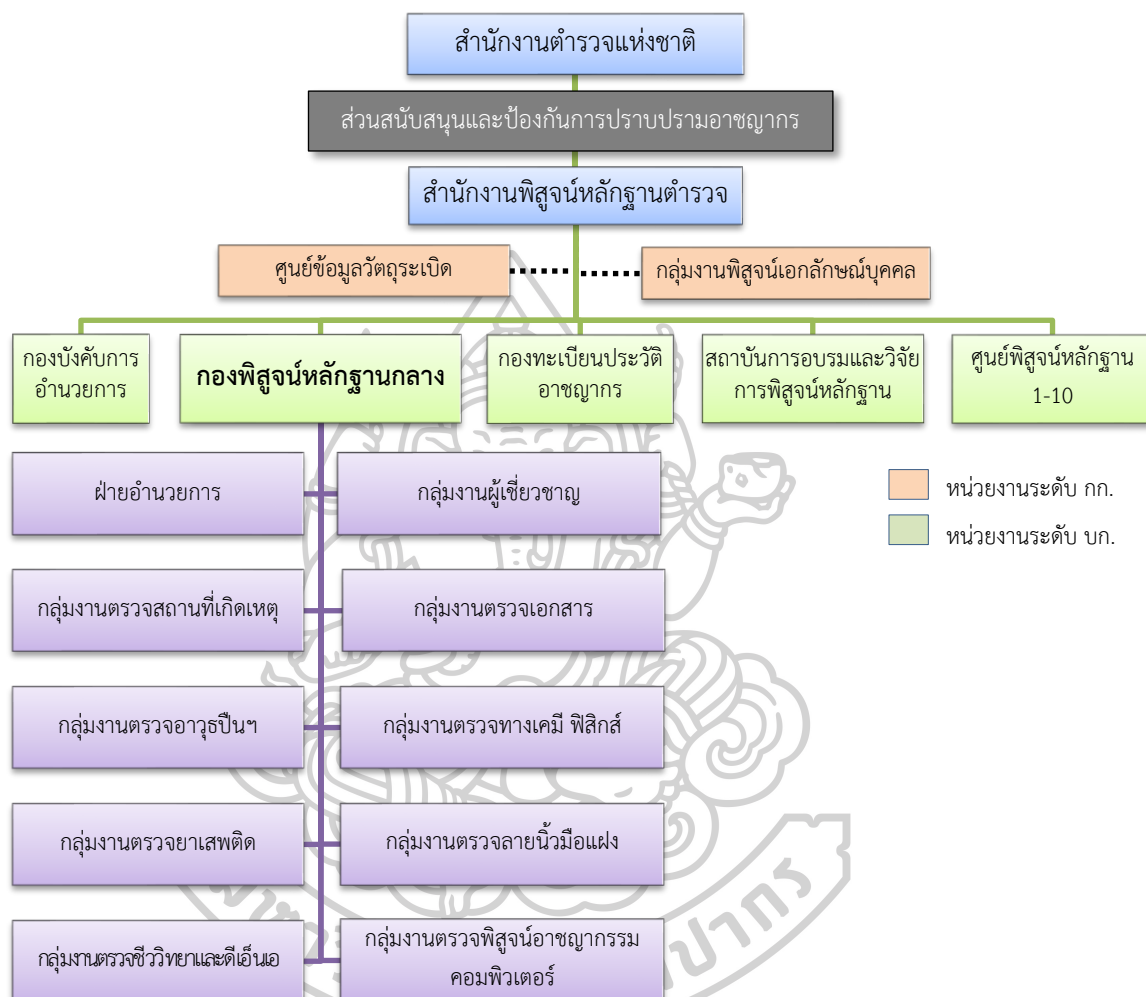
สำนักงานตำรวจแห่งชาติ

ส่วนสนับสนุนและป้องกันการปราบปรามอาชญากร

สำนักงานพิสูจน์หลักฐานตำรวจ

ศูนย์ข้อมูลวัตถุระเบิด

กลุ่มงานพิสูจน์เอกลักษณ์บุคคล

กองบังคับการอำนวยการ

กองพิสูจน์หลักฐานกลาง

กองทะเบียนประวัติอาชญากร

สถาบันการอบรมและวิจัยการพิสูจน์หลักฐาน

ศูนย์พิสูจน์หลักฐาน 1-10

ฝ่ายอำนวยการ

กลุ่มงานผู้เชี่ยวชาญ

กลุ่มงานตรวจสถานที่เกิดเหตุ

กลุ่มงานตรวจเอกสาร

กลุ่มงานตรวจอาวุธปืนฯ

กลุ่มงานตรวจทางเคมี ฟิสิกส์

กลุ่มงานตรวจยาเสพติด

กลุ่มงานตรวจลายนิ้วมือแฝง

กลุ่มงานตรวจชีววิทยาและดีเอ็นเอ

กลุ่มงานตรวจพิสูจน์อาชญากรรมคอมพิวเตอร์

หน่วยงานระดับ กก.

หน่วยงานระดับ บก.